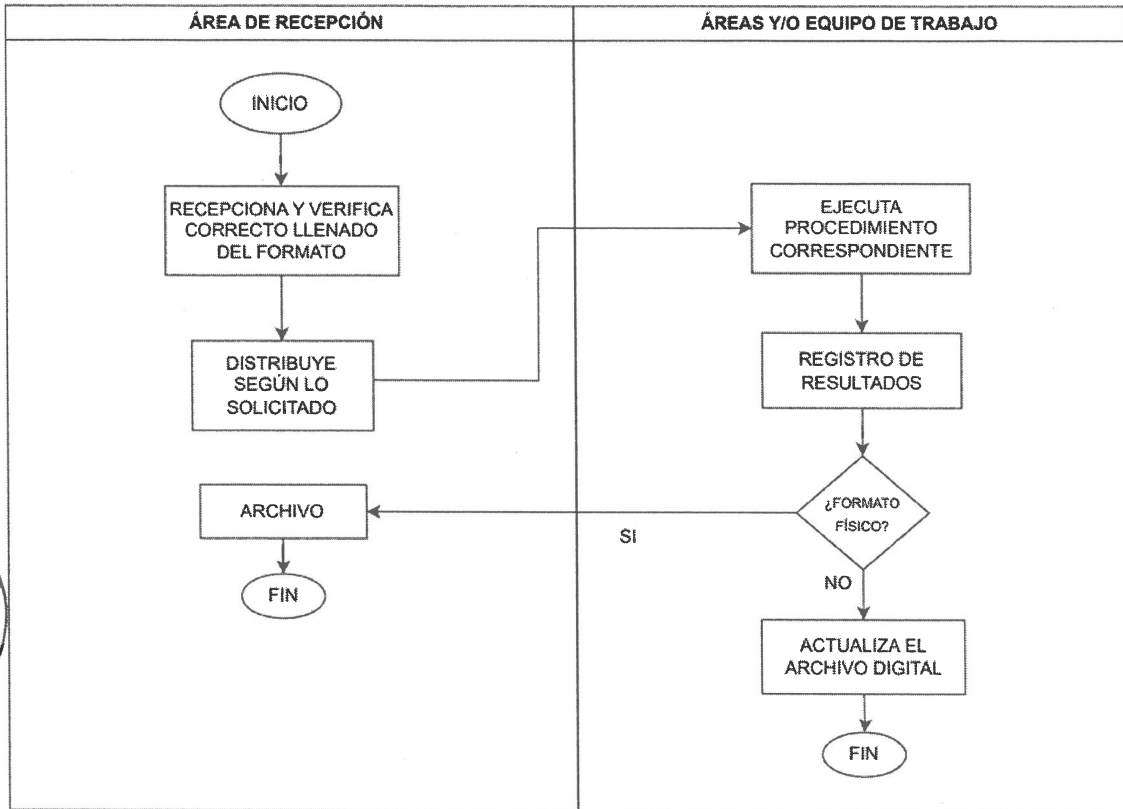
| ÁREA DE RECEPCIÓN | ÁREAS Y/O EQUIPO DE TRABAJO |
|---|---|

INICIO

RECEPCIONA Y VERIFICA CORRECTO LLENADO DEL FORMATO

DISTRIBUYE SEGÚN LO SOLICITADO

ARCHIVO

FIN

EJECUTA PROCEDIMIENTO CORRESPONDIENTE

REGISTRO DE RESULTADOS

¿FORMATO FÍSICO?

SI

NO

ACTUALIZA EL ARCHIVO DIGITAL

FIN